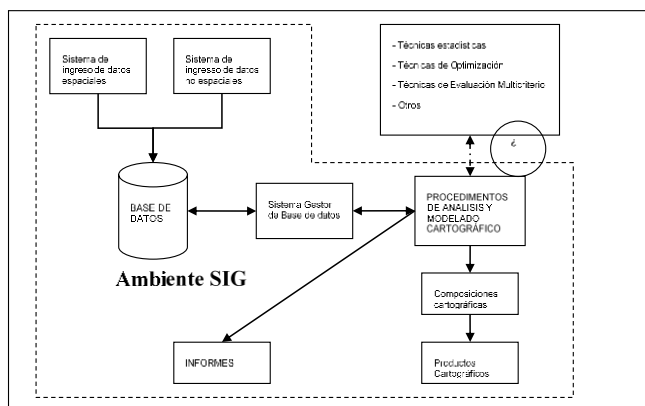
Sistema de ingreso de datos espaciales

Sistema de ingreso de datos no espaciales

- Técnicas estadísticas

- Técnicas de Optimización

- Técnicas de Evaluación Multicriterio

- Otros

¿

BASE DE DATOS

Sistema Gestor de Base de datos

PROCEDIMIENTOS DE ANALISIS Y MODELADO CARTOGRÁFICO

Ambiente SIG

Composiciones cartográficas

INFORMES

Productos Cartográficos